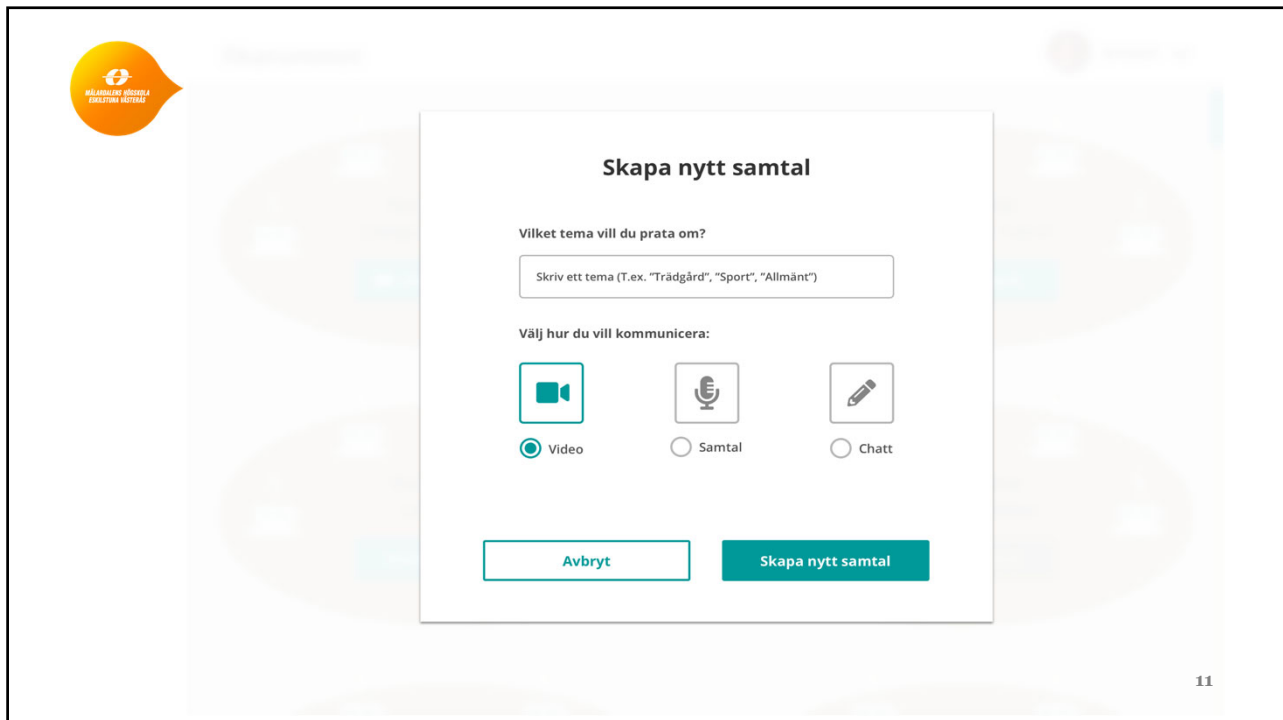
MÄLARDALENS HÖGSKOLA ESKILSTUNA VÄSTERÅS

Skapa nytt samtal

Vilket tema vill du prata om?

Skriv ett tema (T.ex. "Trädgård", "Sport", "Allmänt")

Välj hur du vill kommunicera:

Video

Samtal

Chatt

Avbryt

Skapa nytt samtal

11